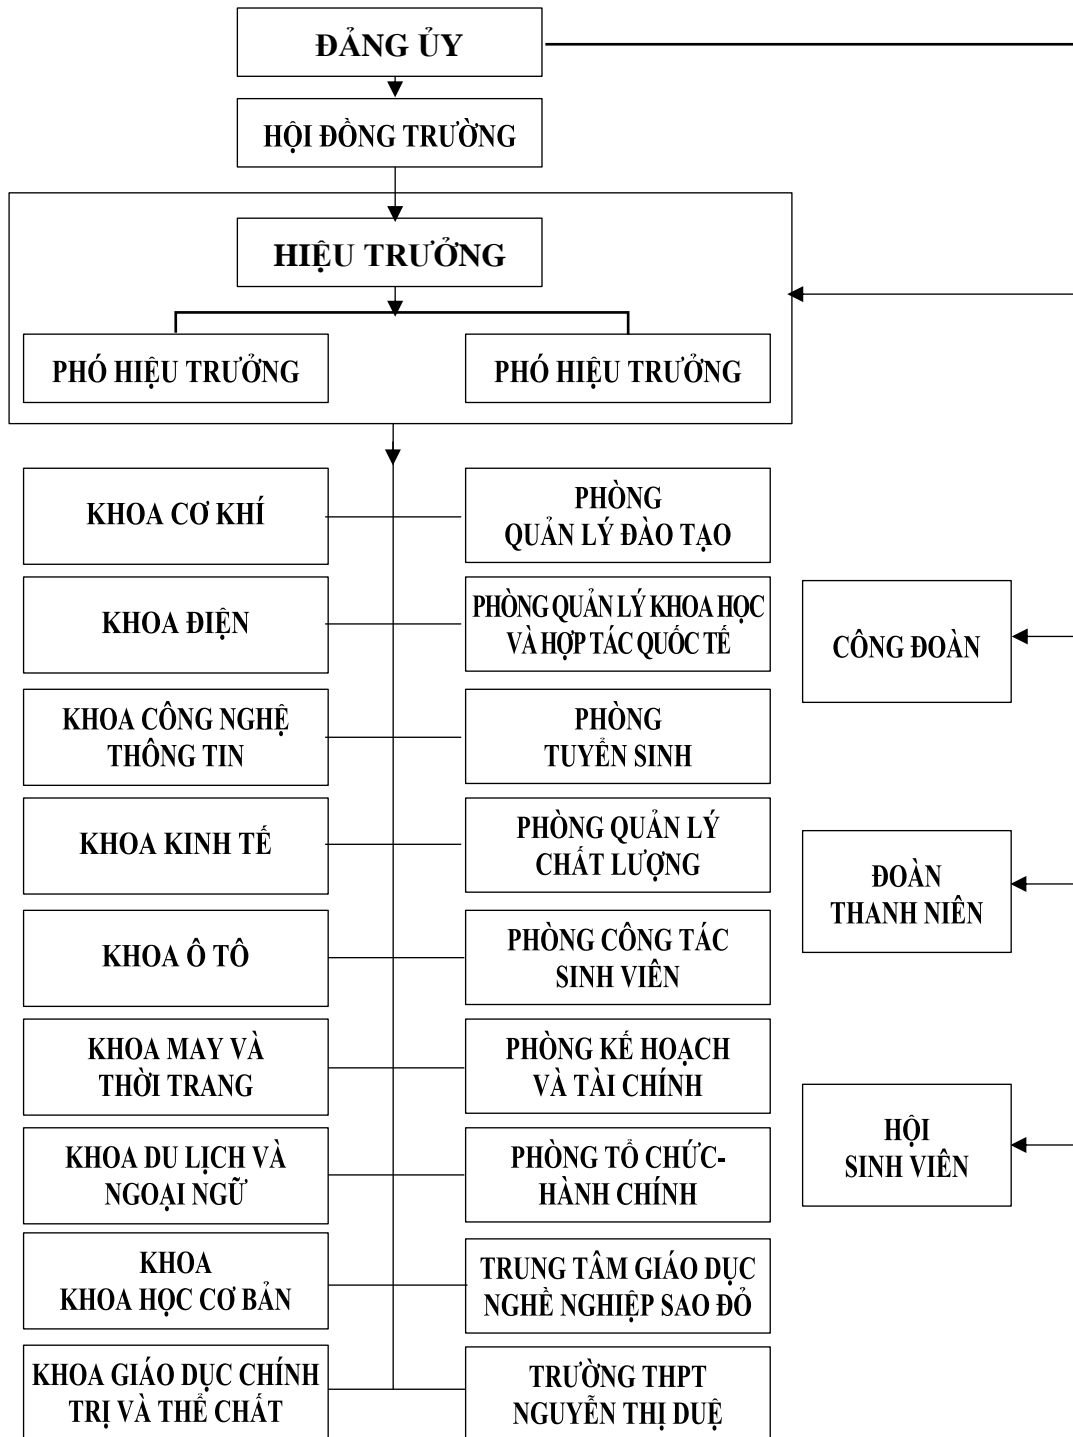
ĐẢNG ỦY

HỘI ĐỒNG TRƯỜNG

HIỆU TRƯỞNG

PHÓ HIỆU TRƯỞNG

PHÓ HIỆU TRƯỞNG

KHOA CƠ KHÍ

PHÒNG QUẢN LÝ ĐÀO TẠO

KHOA ĐIỆN

PHÒNG QUẢN LÝ KHOA HỌC VÀ HỢP TÁC QUỐC TẾ

CÔNG ĐOÀN

KHOA CÔNG NGHỆ THÔNG TIN

PHÒNG TUYỂN SINH

KHOA KINH TẾ

PHÒNG QUẢN LÝ CHẤT LƯỢNG

ĐOÀN THANH NIÊN

KHOA Ô TÔ

PHÒNG CÔNG TÁC SINH VIÊN

KHOA MAY VÀ THỜI TRANG

PHÒNG KẾ HOẠCH VÀ TÀI CHÍNH

HỘI SINH VIÊN

KHOA DU LỊCH VÀ NGOẠI NGỮ

PHÒNG TỔ CHỨC-HÀNH CHÍNH

KHOA KHOA HỌC CƠ BẢN

TRUNG TÂM GIÁO DỤC NGHỀ NGHIỆP SAO ĐỎ

KHOA GIÁO DỤC CHÍNH TRỊ VÀ THỂ CHẤT

TRƯỜNG THPT NGUYỄN THỊ DUỆ